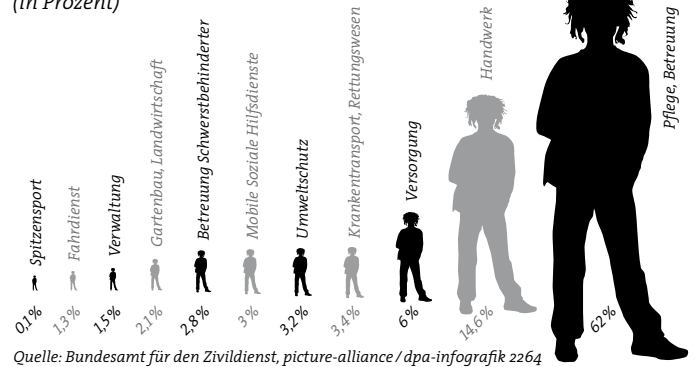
(in Prozent)

Spitzensport 0,1%
Fahrdienst 1,3%
Verwaltung 1,5%
Gartenbau, Landwirtschaft 2,1%
Betreuung Schwerstbehinderter 2,8%
Mobile Soziale Hilfsdienste 3%
Umweltschutz 3,2%
Krankentransport, Rettungswesen 3,4%
Versorgung 6%
Handwerk 14,6%
Pflege, Betreuung 62%

Quelle: Bundesamt für den Zivildienst, picture-alliance / dpa-infografik 2264